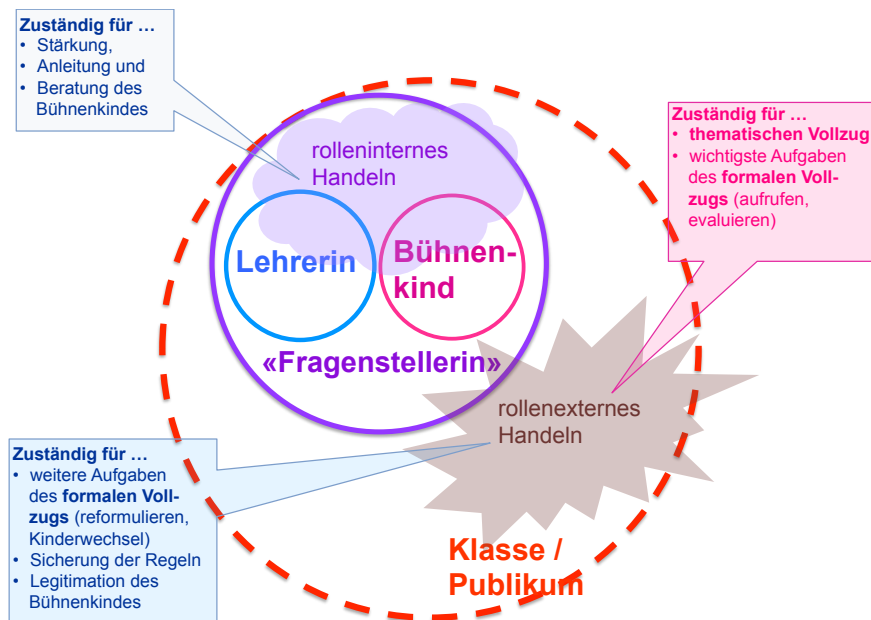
**Zuständig für …**
- Stärkung,
- Anleitung und
- Beratung des Bühnenkindes

rolleninternes Handeln

Lehrerin

Bühnenkind

«Fragenstellerin»

**Zuständig für …**
- **thematischen Vollzug**
- wichtigste Aufgaben des **formalen Vollzugs** (aufrufen, evaluieren)

rollenexternes Handeln

**Zuständig für …**
- weitere Aufgaben des **formalen Vollzugs** (reformulieren, Kinderwechsel)
- Sicherung der Regeln
- Legitimation des Bühnenkindes

Klasse / Publikum